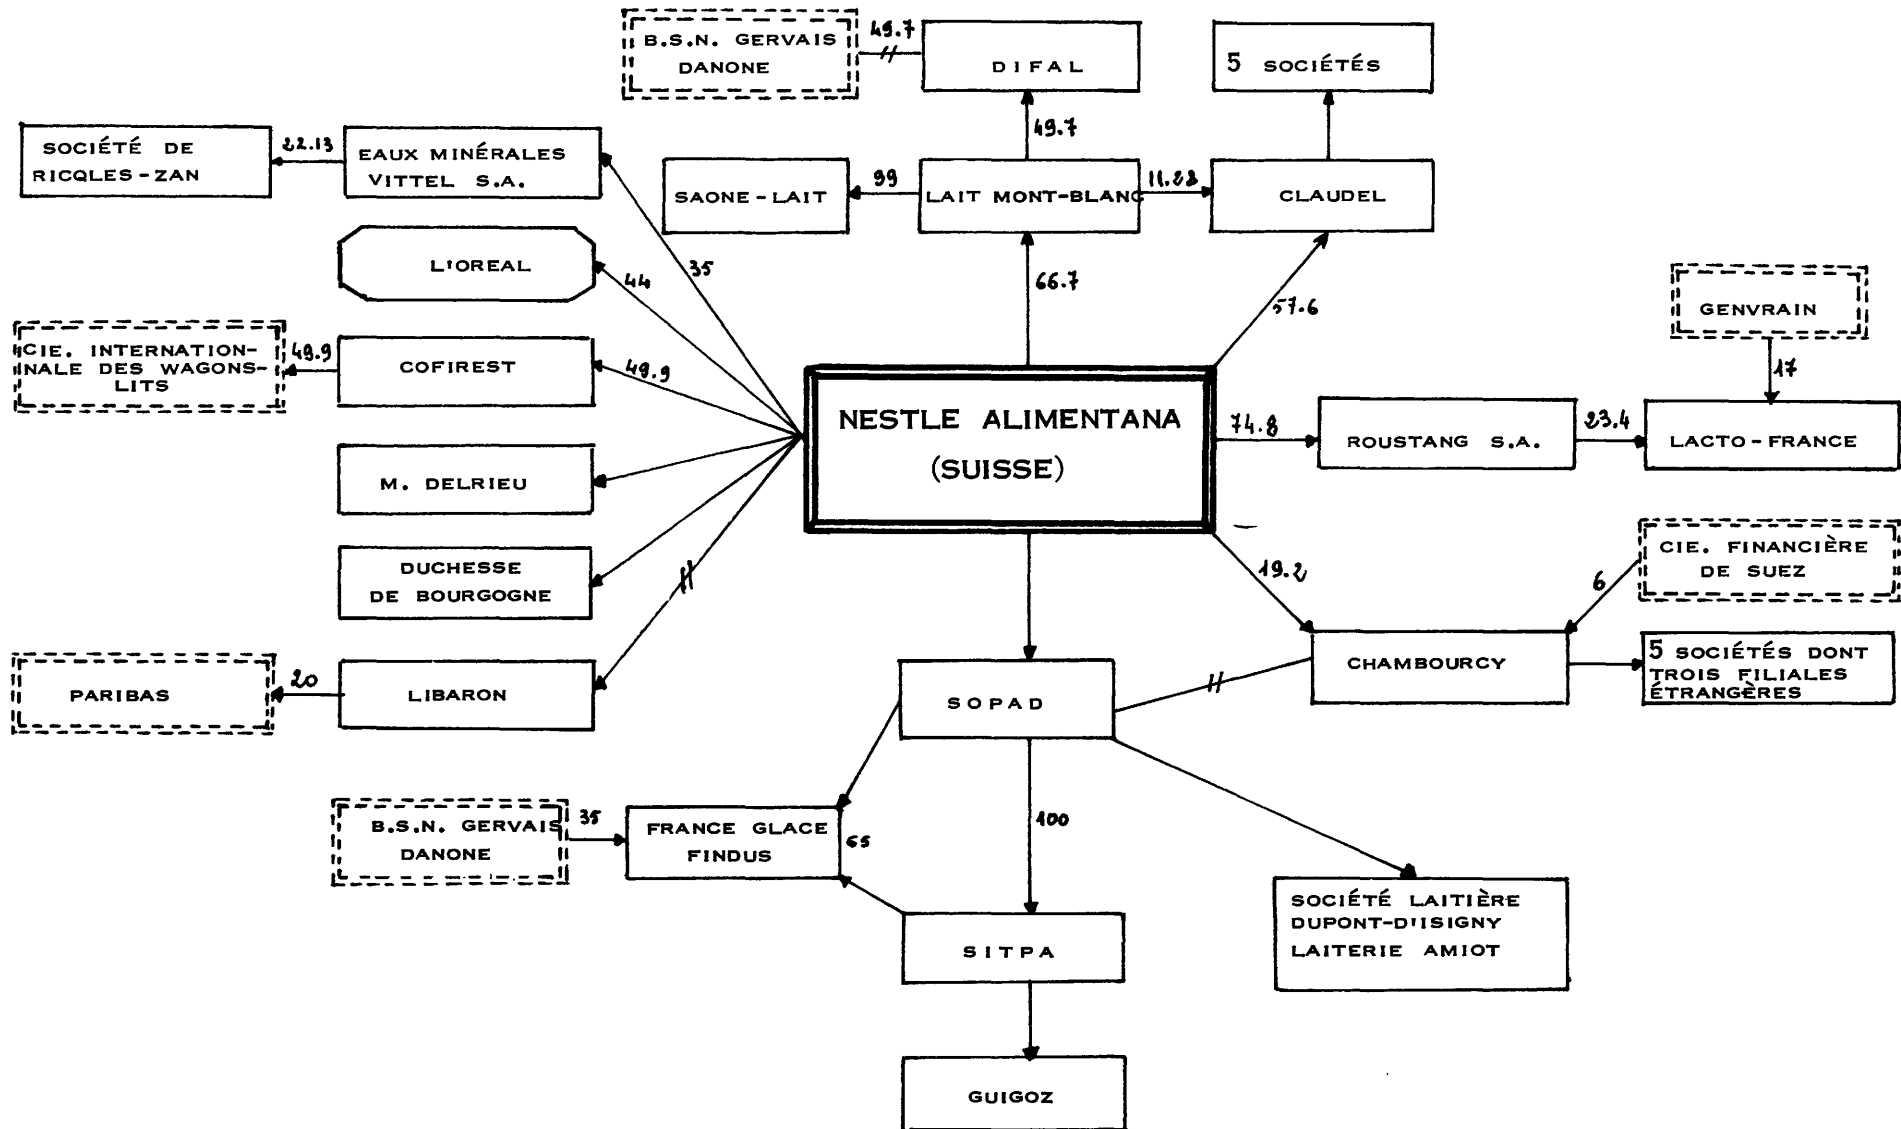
B.S.N. GERVAIS DANONE

49.7

DIFAL

5 SOCIÉTÉS

SOCIÉTÉ DE RICQLES-ZAN

22.13

EAUX MINÉRALES VITTEL S.A.

49.7

SAONE-LAIT

99

LAIT MONT-BLANC

11.83

CLAUDEL

L'OREAL

44

35

66.7

57.6

GENVRAIN

CIE. INTERNATIONALE DES WAGONS-LITS

49.9

COFIREST

49.9

17

NESTLE ALIMENTANA (SUISSE)

74.8

ROUSTANG S.A.

23.4

LACTO-FRANCE

M. DELRIEU

DUCHESSE DE BOURGOGNE

19.2

CIE. FINANCIÈRE DE SUEZ

6

CHAMBOURCY

5 SOCIÉTÉS DONT TROIS FILIALES ÉTRANGÈRES

PARIBAS

20

LIBARON

SOPAD

B.S.N. GERVAIS DANONE

35

FRANCE GLACE FINDUS

65

100

SOCIÉTÉ LAITIÈRE DUPONT-D'ISIGNY LAITERIE AMIOT

SITPA

GUIGOZ